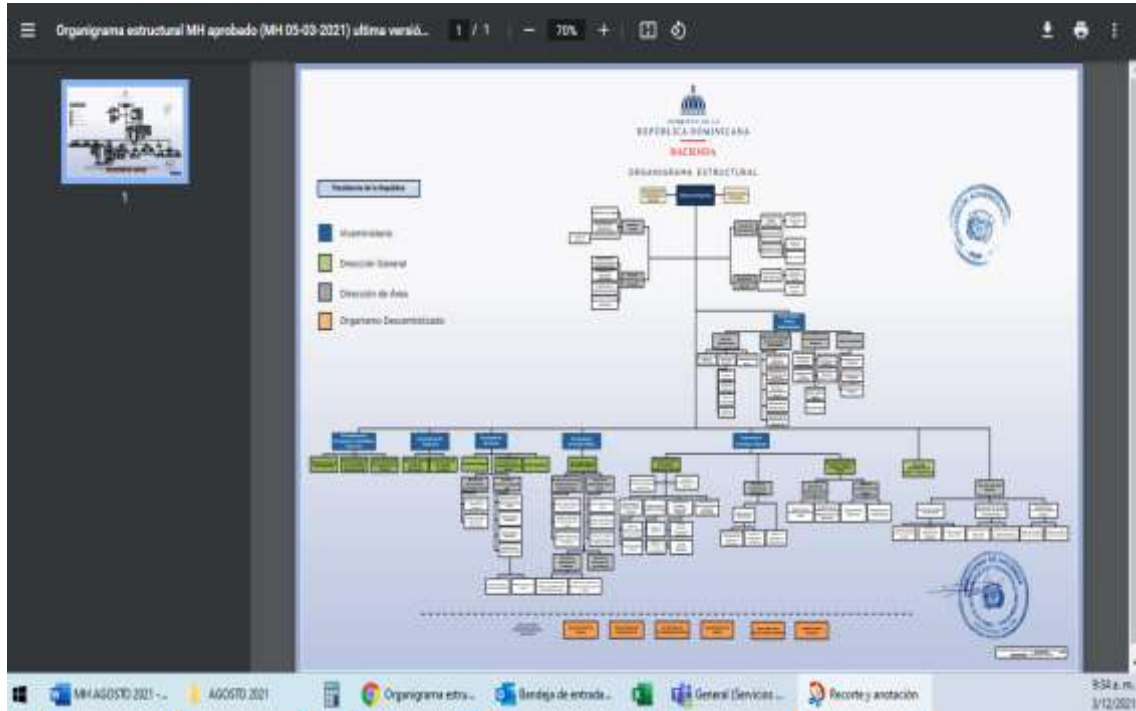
Organigrama estructural MH aprobado (MH 05-03-2021) ultima versió... 1 / 1 — 70% +

1

MINISTERIO DE LA
REPÚBLICA DOMINICANA
HACIENDA

ORGANIGRAMA ESTRUCTURAL

Presidencia de la República

Viceministerio

Dirección General

Dirección de Área

Organismo Descentralizado

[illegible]

MH AGOSTO 2021 -...   AGOSTO 2021   Organigrama estru...   Bandeja de entrada...   General (Servicios ...   Recorte y anotación

9:34 a. m.
3/12/2021